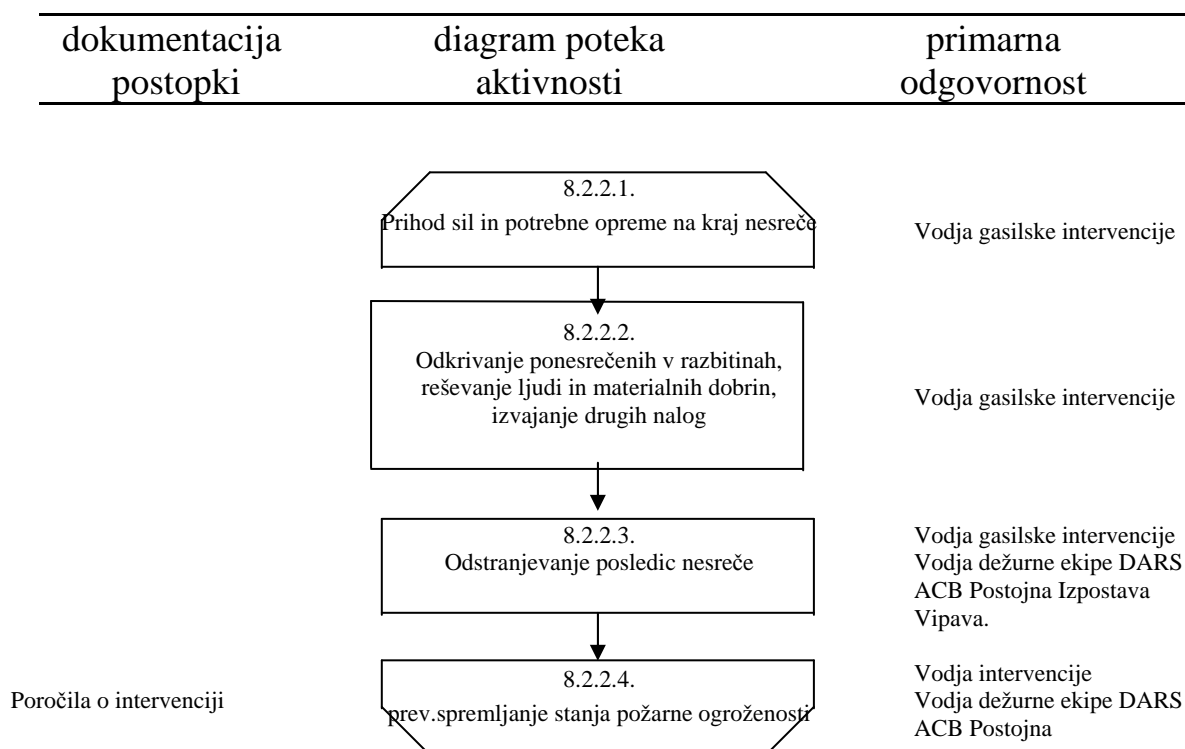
| dokumentacija postopki | diagram poteka aktivnosti | primarna odgovornost |
|---|---|---|
| | 8.2.2.1. Prihod sil in potrebne opreme na kraj nesreče | Vodja gasilske intervencije |
| | 8.2.2.2. Odkrivanje ponesrečenih v razbitinah, reševanje ljudi in materialnih dobrin, izvajanje drugih nalog | Vodja gasilske intervencije |
| | 8.2.2.3. Odstranjevanje posledic nesreče | Vodja gasilske intervencije Vodja dežurne ekipe DARS ACB Postojna Izpostava Vipava. |
| Poročila o intervenciji | 8.2.2.4. prev.spremljanje stanja požarne ogroženosti | Vodja intervencije Vodja dežurne ekipe DARS ACB Postojna |